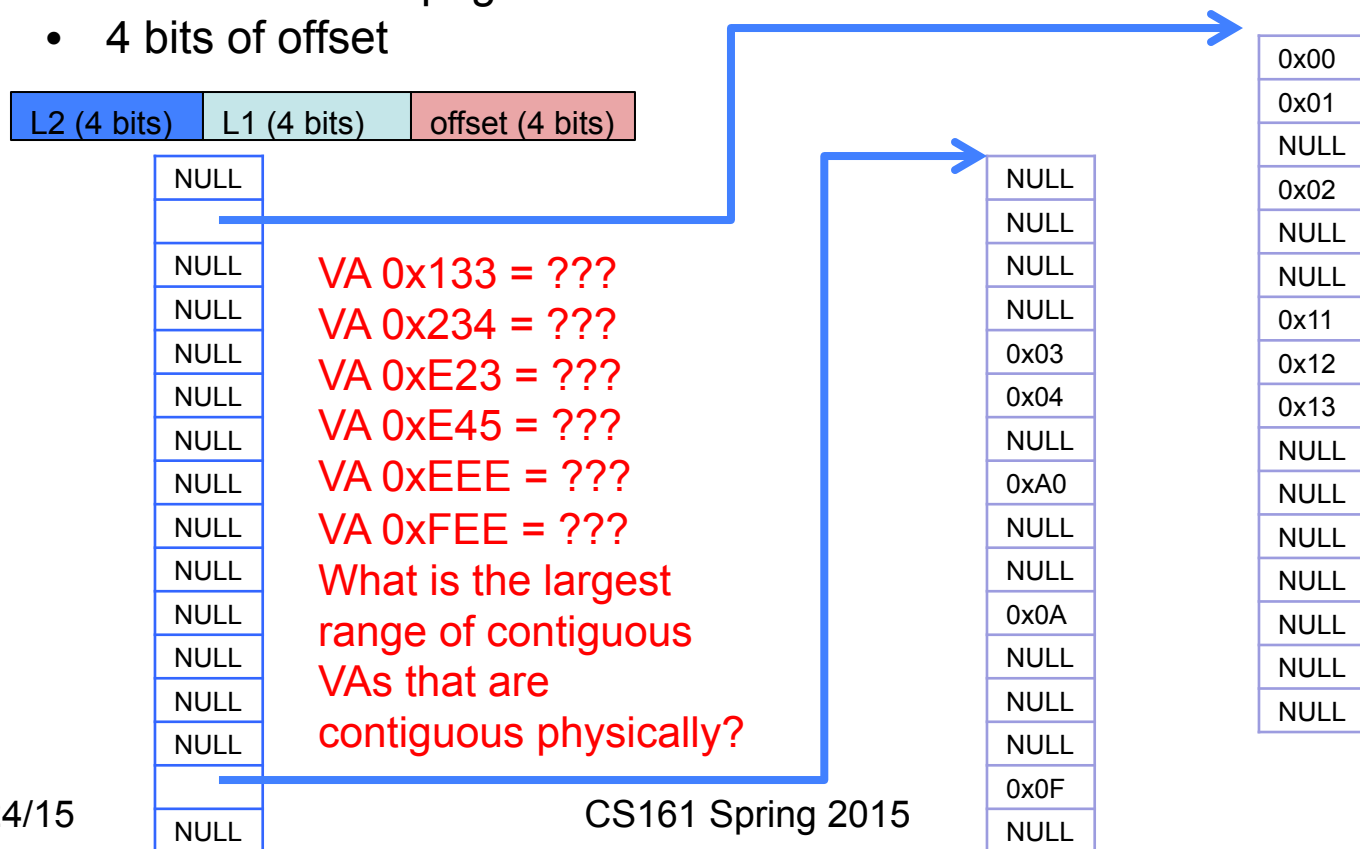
• 4 bits of offset

| L2 (4 bits) | L1 (4 bits) | offset (4 bits) |
|---|---|---|

| |
|---|
| NULL |
| |
| NULL |
| NULL |
| NULL |
| NULL |
| NULL |
| NULL |
| NULL |
| NULL |
| NULL |
| NULL |
| NULL |
| NULL |
| |
| NULL |

VA 0x133 = ???
VA 0x234 = ???
VA 0xE23 = ???
VA 0xE45 = ???
VA 0xEEE = ???
VA 0xFEE = ???
What is the largest range of contiguous VAs that are contiguous physically?

| |
|---|
| NULL |
| NULL |
| NULL |
| NULL |
| 0x03 |
| 0x04 |
| NULL |
| 0xA0 |
| NULL |
| NULL |
| 0x0A |
| NULL |
| NULL |
| NULL |
| 0x0F |
| NULL |

| |
|---|
| 0x00 |
| 0x01 |
| NULL |
| 0x02 |
| NULL |
| NULL |
| 0x11 |
| 0x12 |
| 0x13 |
| NULL |
| NULL |
| NULL |
| NULL |
| NULL |
| NULL |
| NULL |

4/15

CS161 Spring 2015